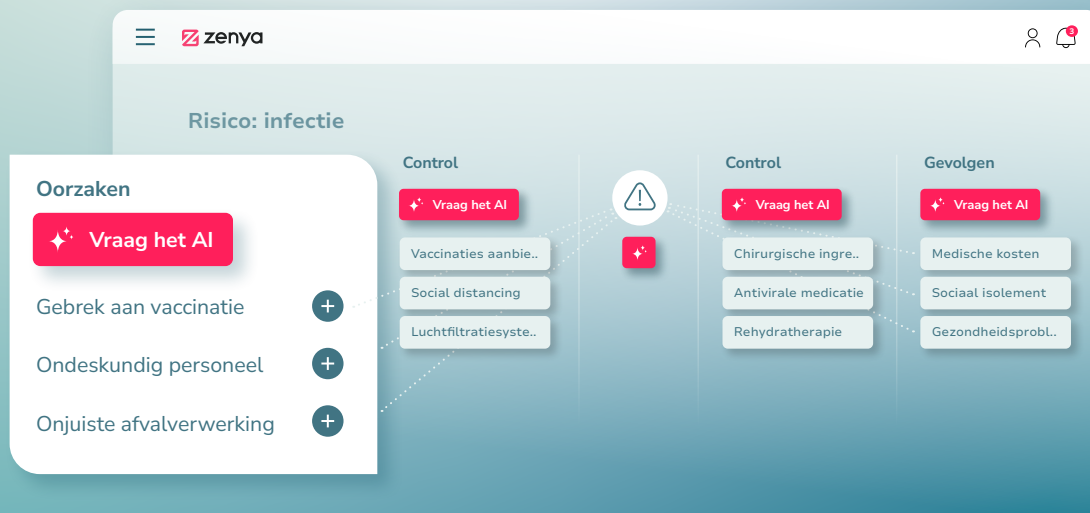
zenya

3

Risico: infectie

Oorzaken

Vraag het AI

Gebrek aan vaccinatie

Ondeskundig personeel

Onjuiste afvalverwerking

Control

Vraag het AI

Vaccinaties aanbie..

Social distancing

Luchtfiltratiesyste..

Control

Vraag het AI

Chirurgische ingre..

Antivirale medicatie

Rehydratherapie

Gevolgen

Vraag het AI

Medische kosten

Sociaal isolement

Gezondheidsprobl..